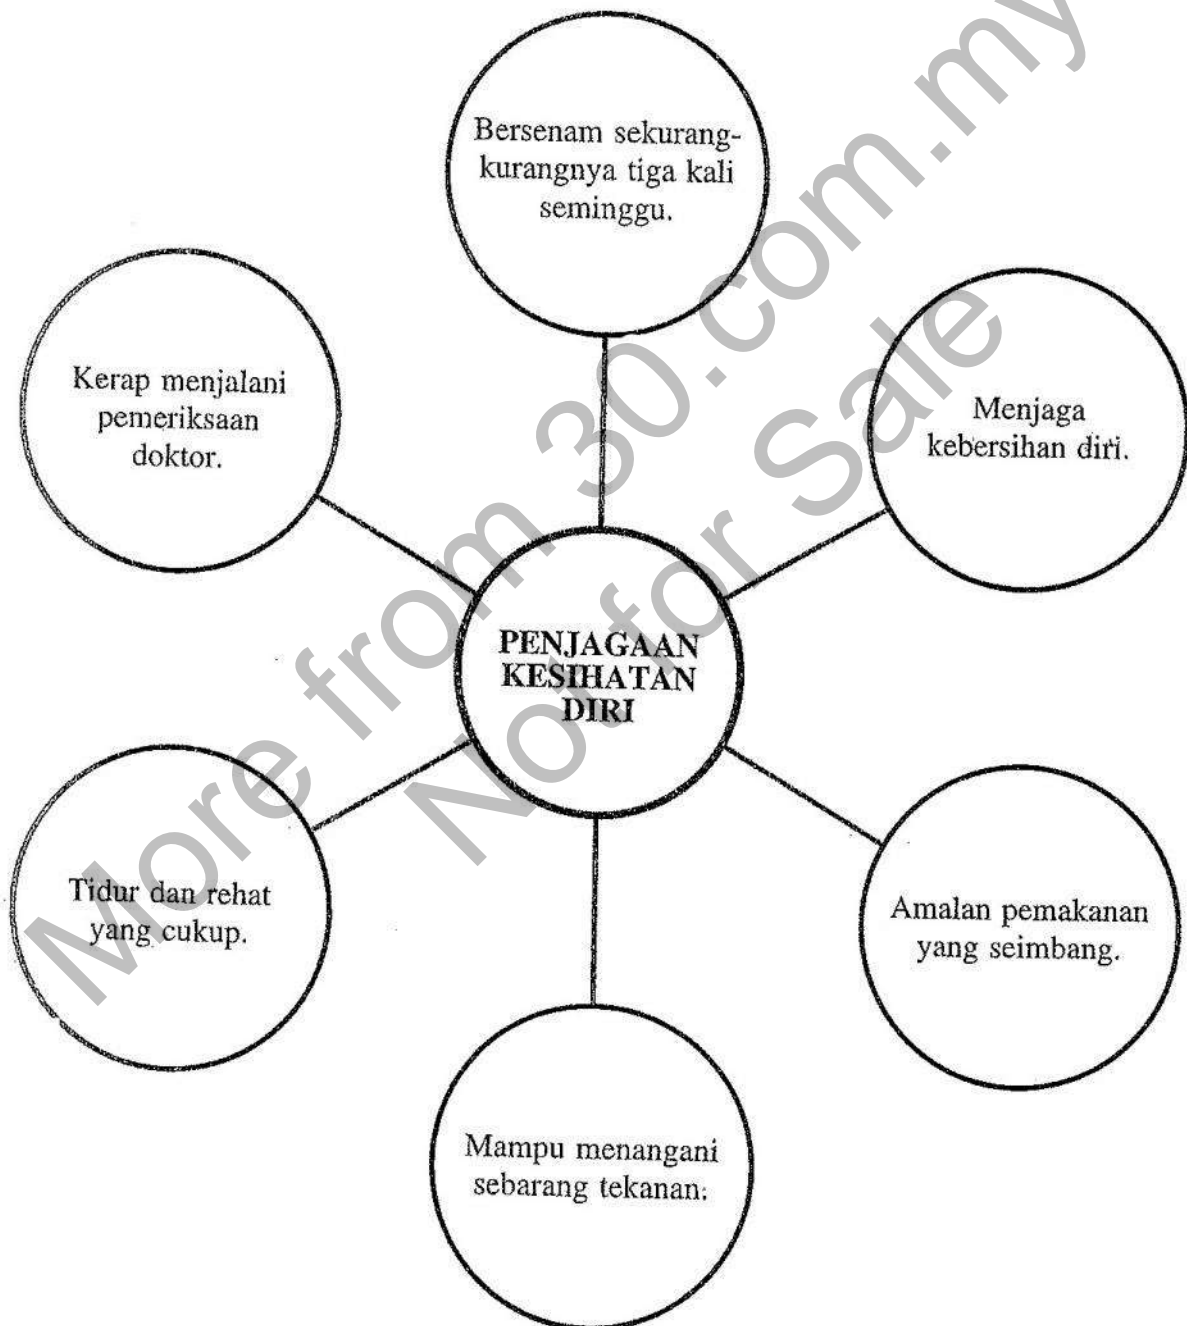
Bersenam sekurang-kurangnya tiga kali seminggu.

Kerap menjalani pemeriksaan doktor.

Menjaga kebersihan diri.

PENJAGAAN KESIHATAN DIRI

Tidur dan rehat yang cukup.

Amalan pemakanan yang seimbang.

Mampu menangani sebarang tekanan.

More from 30.com.my
Not for Sale